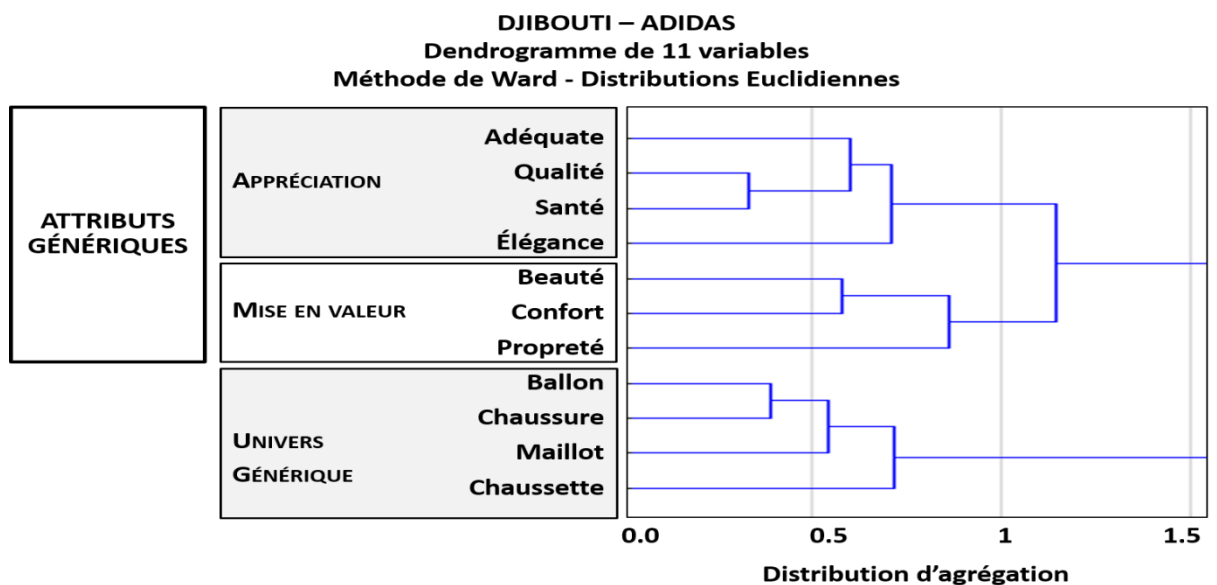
DJIBOUTI – ADIDAS
Dendrogramme de 11 variables
Méthode de Ward - Distributions Euclidiennes

ATTRIBUTS GÉNÉRIQUES

APPRÉCIATION
Adéquate
Qualité
Santé
Élégance

MISE EN VALEUR
Beauté
Confort
Propreté

UNIVERS GÉNÉRIQUE
Ballon
Chaussure
Maillot
Chaussette

0.0
0.5
1
1.5

Distribution d'agrégation